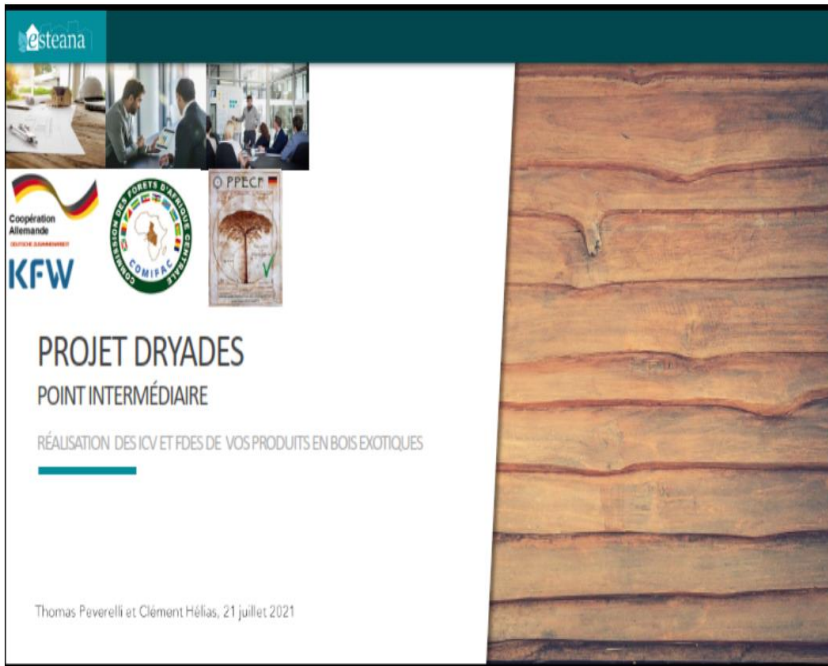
esteana

Coopération Allemande
DEUTSCHE ZUSAMMENARBEIT
KFW

COMMISSION DES FORETS D'AFRIQUE CENTRALE
COMIFAC

PPECF

PROJET DRYADES
POINT INTERMÉDIAIRE

RÉALISATION DES ICV ET FDES DE VOS PRODUITS EN BOIS EXOTIQUES

Thomas Peverelli et Clément Hélias, 21 juillet 2021